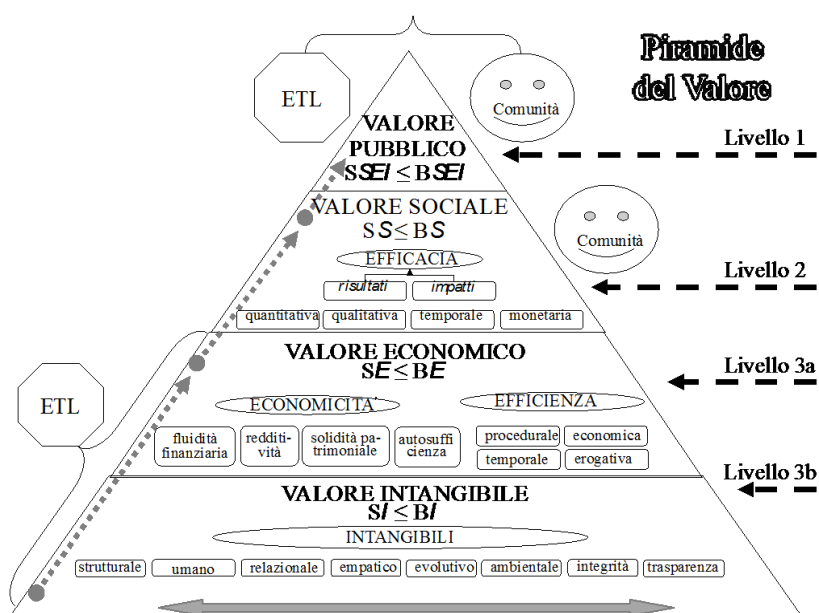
Piramide del Valore

ETL

Comunità

VALORE PUBBLICO
$SSEI \leq BSEI$

Livello 1

VALORE SOCIALE
$SS \leq BS$

Comunità

EFFICACIA

risultati

impatti

Livello 2

quantitativa

qualitativa

temporale

monetaria

VALORE ECONOMICO
$SE \leq BE$

Livello 3a

ETL

ECONOMICITA'

EFFICIENZA

fluidità finanziaria

redditività

solidità patrimoniale

autosufficienza

procedurale

economica

temporale

erogativa

Livello 3b

VALORE INTANGIBILE
$SI \leq BI$

INTANGIBILI

strutturale

umano

relazionale

empatico

evolutivo

ambientale

integrità

trasparenza